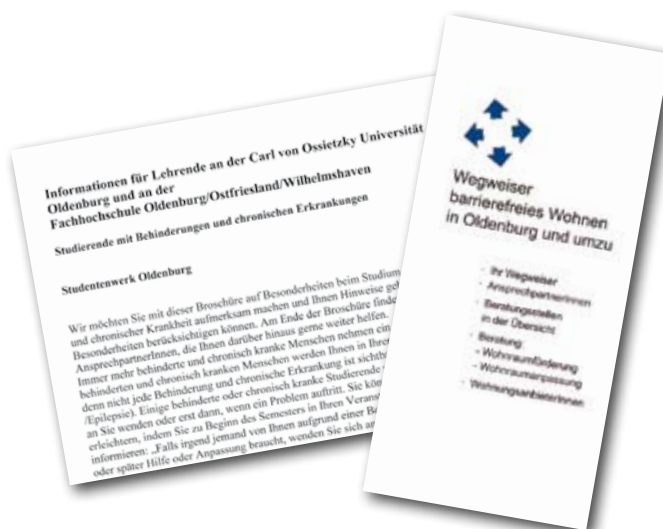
Informationen für Lehrende an der Carl von Ossietzky Universität Oldenburg und an der Fachhochschule Oldenburg/Ostfriesland/Wilhelmshaven

Studierende mit Behinderungen und chronischen Erkrankungen

Studentenwerk Oldenburg

Wir möchten Sie mit dieser Broschüre auf Besonderheiten beim Studium und chronischer Krankheit aufmerksam machen und Ihnen Hinweise geb Besonderheiten berücksichtigen können. Am Ende der Broschüre finde AnsprechpartnerInnen, die Ihnen darüber hinaus gerne weiter helfen. Immer mehr behinderte und chronisch kranke Menschen nehmen ein behinderten und chronisch kranken Menschen werden Ihnen in Ihren denn nicht jede Behinderung und chronische Erkrankung ist sichtb /Epilepsie). Einige behinderte oder chronisch kranke Studierende an Sie wenden oder erst dann, wenn ein Problem auftritt. Sie kön erleichtern, indem Sie zu Beginn des Semesters in Ihren Veran informieren: „Falls irgend jemand von Ihnen aufgrund einer B oder später Hilfe oder Anpassung braucht, wenden Sie sich an

Wegweiser barrierefreies Wohnen in Oldenburg und umzu

- Ihr Wegweiser
- Ansprechpartnerinnen
- Beratungsstellen in der Übersicht
- Beratung
- Wohnraumförderung
- Wohnraumanpassung
- Wohnungsanbieterinnen